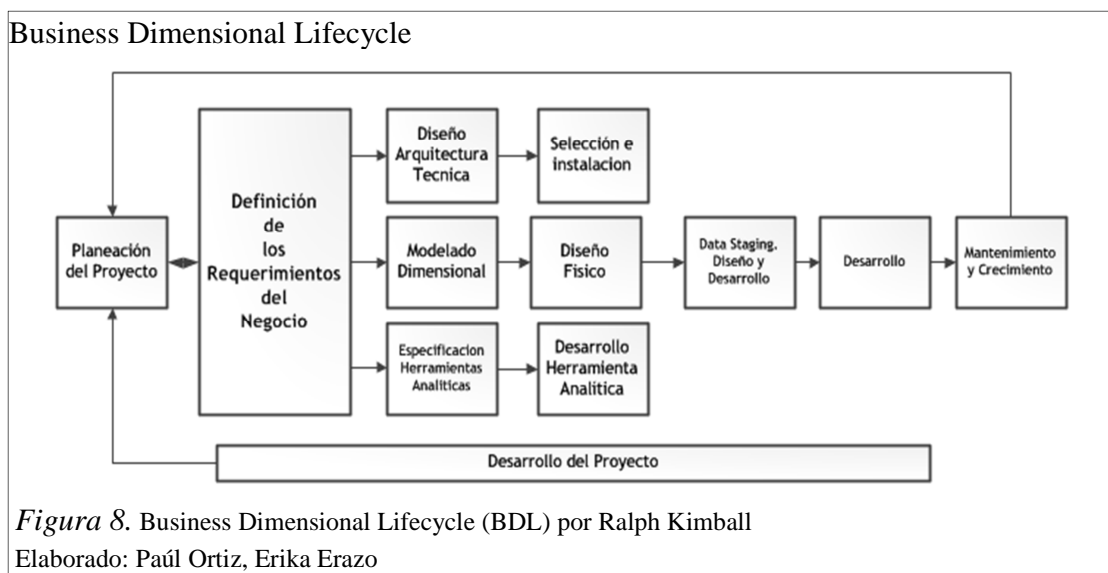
Business Dimensional Lifecycle

Planeación del Proyecto

Definición de los Requerimientos del Negocio

Diseño Arquitectura Tecnica

Selección e instalacion

Modelado Dimensional

Diseño Fisico

Especificacion Herramientas Analiticas

Desarrollo Herramienta Analitica

Data Staging. Diseño y Desarrollo

Desarrollo

Mantenimiento y Crecimiento

Desarrollo del Proyecto

*Figura 8.* Business Dimensional Lifecycle (BDL) por Ralph Kimball
Elaborado: Paúl Ortiz, Erika Erazo